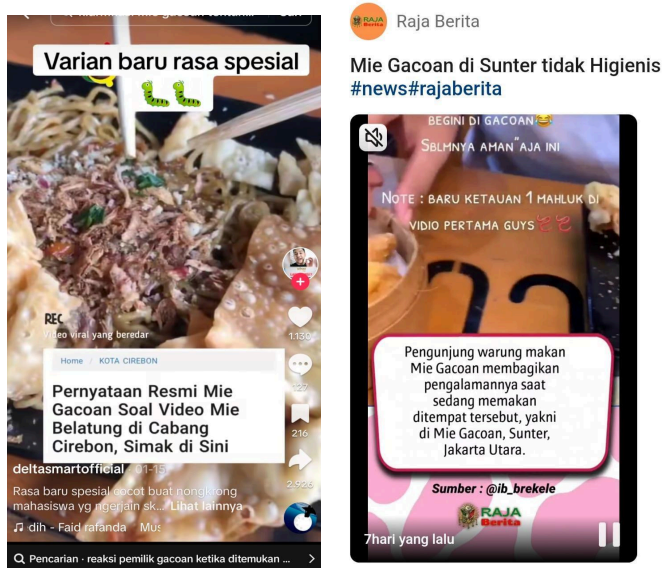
Varian baru rasa spesial 🐛🐛

REC
Video viral yang beredar

Home | KOTA CIREBON

Pernyataan Resmi Mie Gacoan Soal Video Mie Belatung di Cabang Cirebon, Simak di Sini

1130
127
216
2.926

deltasmartofficial · 01-15

Rasa baru spesial cocot buat nongkrong mahasiswa yg ngerjain sk... Lihat lainnya

♫ dih - Faid rafanda Mus

Pencarian · reaksi pemilik gacoan ketika ditemukan ...

Raja Berita

Mie Gacoan di Sunter tidak Higienis #news#rajaberita

BEGINI DI GACOAN😂
SBLMNYA AMAN"AJA INI
NOTE : BARU KETAUAN 1 MAHLUK DI VIDIO PERTAMA GUYS🤤🤤

Pengunjung warung makan Mie Gacoan membagikan pengalamannya saat sedang memakan ditempat tersebut, yakni di Mie Gacoan, Sunter, Jakarta Utara.

Sumber : @ib_brekele

RAJA Berita

7hari yang lalu